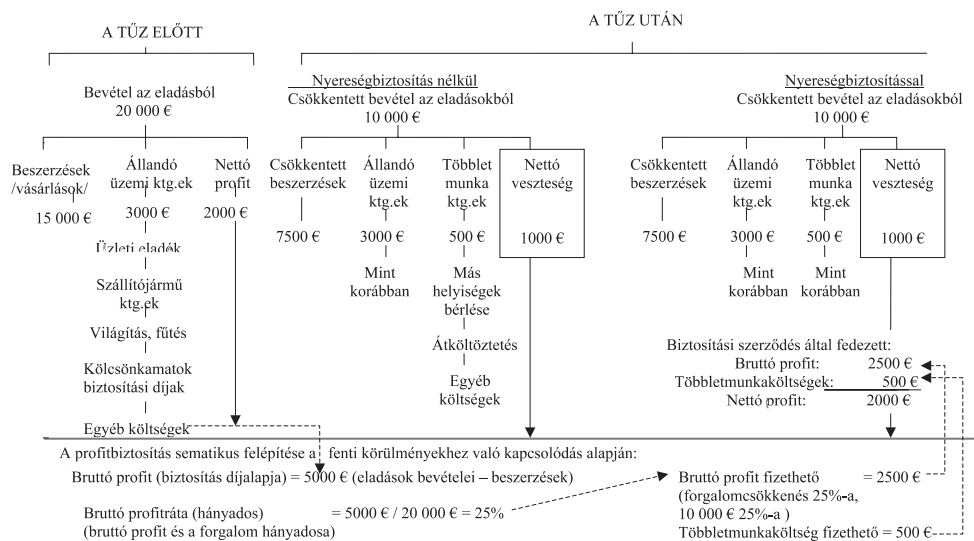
A TŰZ ELŐTT

A TŰZ UTÁN

Bevétel az eladásból
20 000 €

Beszerzések /vásárlások/
15 000 €

Állandó üzemi ktg.ek
3000 €

Üzleti eladók

Szállítójármű ktg.ek

Világítás, fűtés

Kölcsönkamatok biztosítási díjak

Egyéb költségek

Nettó profit
2000 €

Nyereségbiztosítás nélkül
Csökkentett bevétel az eladásokból
10 000 €

Csökkentett beszerzések
7500 €

Állandó üzemi ktg.ek
3000 €
Mint korábban

Többlet munka ktg.ek
500 €
Más helyiségek bérlése
Átköltöztetés
Egyéb költségek

Nettó veszteség
1000 €

Nyereségbiztosítással
Csökkentett bevétel az eladásokból
10 000 €

Csökkentett beszerzések
7500 €

Állandó üzemi ktg.ek
3000 €
Mint korábban

Többlet munka ktg.ek
500 €
Mint korábban

Nettó veszteség
1000 €

Biztosítási szerződés által fedezett:
Bruttó profit: 2500 €
Többletmunkaköltségek: 500 €
Nettó profit: 2000 €

A profitbiztosítás sematikus felépítése a fenti körülményekhez való kapcsolódás alapján:

Bruttó profit (biztosítás díjalapja) = 5000 € (eladások bevételei – beszerzések)

Bruttó profitráta (hányados) = 5000 € / 20 000 € = 25%
(bruttó profit és a forgalom hányadosa)

Bruttó profit fizethető = 2500 €
(forgalomcsökkenés 25%-a, 10 000 € 25%-a )
Többletmunkaköltség fizethető = 500 €